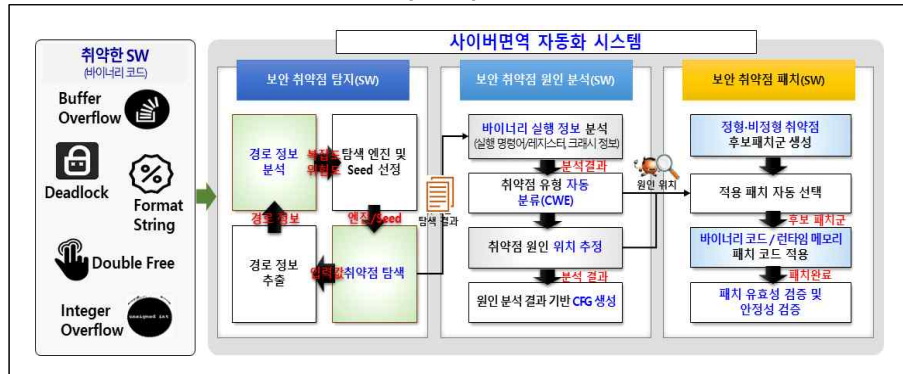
취약한 SW
(바이너리 코드)

Buffer Overflow

Deadlock

Format String

Double Free

Integer Overflow

사이버면역 자동화 시스템

보안 취약점 탐지(SW)

경로 정보 분석

복잡도 위험도

탐색 엔진 및 Seed 선정

경로 정보

엔진/Seed

경로 정보 추출

입력값

취약점 탐색

탐색 결과

보안 취약점 원인 분석(SW)

바이너리 실행 정보 분석
(실행 명령어/레지스터, 크래시 정보)

분석결과

취약점 유형 자동 분류(CWE)

원인 위치

취약점 원인 위치 추정

분석 결과

원인 분석 결과 기반 CFG 생성

보안 취약점 패치(SW)

정형·비정형 취약점 후보패치군 생성

적용 패치 자동 선택

후보 패치군

바이너리 코드 / 런타임 메모리 패치 코드 적용

패치완료

패치 유효성 검증 및 안정성 검증